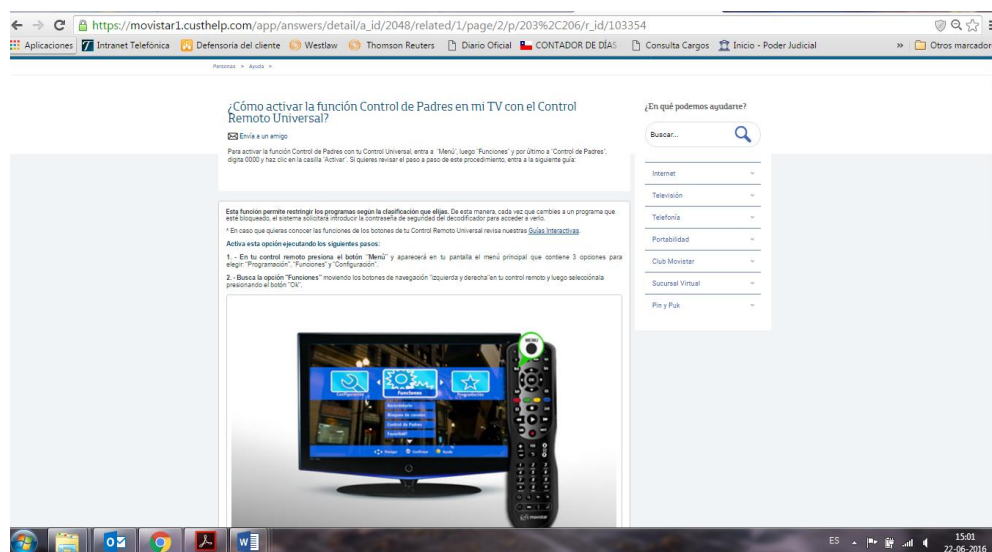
https://movistar1.custhelp.com/app/answers/detail/a_id/2048/related/1/page/2/p/203%2C206/r_id/103354

Aplicaciones | Intranet Telefónica | Defensoría del cliente | Westlaw | Thomson Reuters | Diario Oficial | CONTADOR DE DÍAS | Consulta Cargos | Inicio - Poder Judicial | » | Otros marcador

Personas > Ayuda >

¿Cómo activar la función Control de Padres en mi TV con el Control Remoto Universal?

Envía a un amigo

Para activar la función Control de Padres con tu Control Universal, entra a "Menú", luego "Funciones" y por último a "Control de Padres", digita 0000 y haz clic en la casilla "Activar". Si quieres revisar el paso a paso de este procedimiento, entra a la siguiente guía:

Esta función permite restringir los programas según la clasificación que elijas. De esta manera, cada vez que cambies a un programa que esté bloqueado, el sistema solicitará introducir la contraseña de seguridad del decodificador para acceder a verlo.

* En caso que quieras conocer las funciones de los botones de tu Control Remoto Universal revisa nuestras Guías Interactivas.

Activa esta opción ejecutando los siguientes pasos:

1. - En tu control remoto presiona el botón "Menú" y aparecerá en tu pantalla el menú principal que contiene 3 opciones para elegir: "Programación", "Funciones" y "Configuración".

2. - Busca la opción "Funciones" moviendo los botones de navegación "izquierda y derecha"en tu control remoto y luego selecciónala presionando el botón "Ok".

Configuración
Funciones
Programación
Recordatorio
Bloqueo de canales
Control de Padres
Favoritos
Navegar
Confirmar
Ayuda
MENU
movistar

¿En qué podemos ayudarte?

Buscar...

Internet
Televisión
Telefonía
Portabilidad
Club Movistar
Sucursal Virtual
Pin y Puk

ES
15:01
22-06-2016